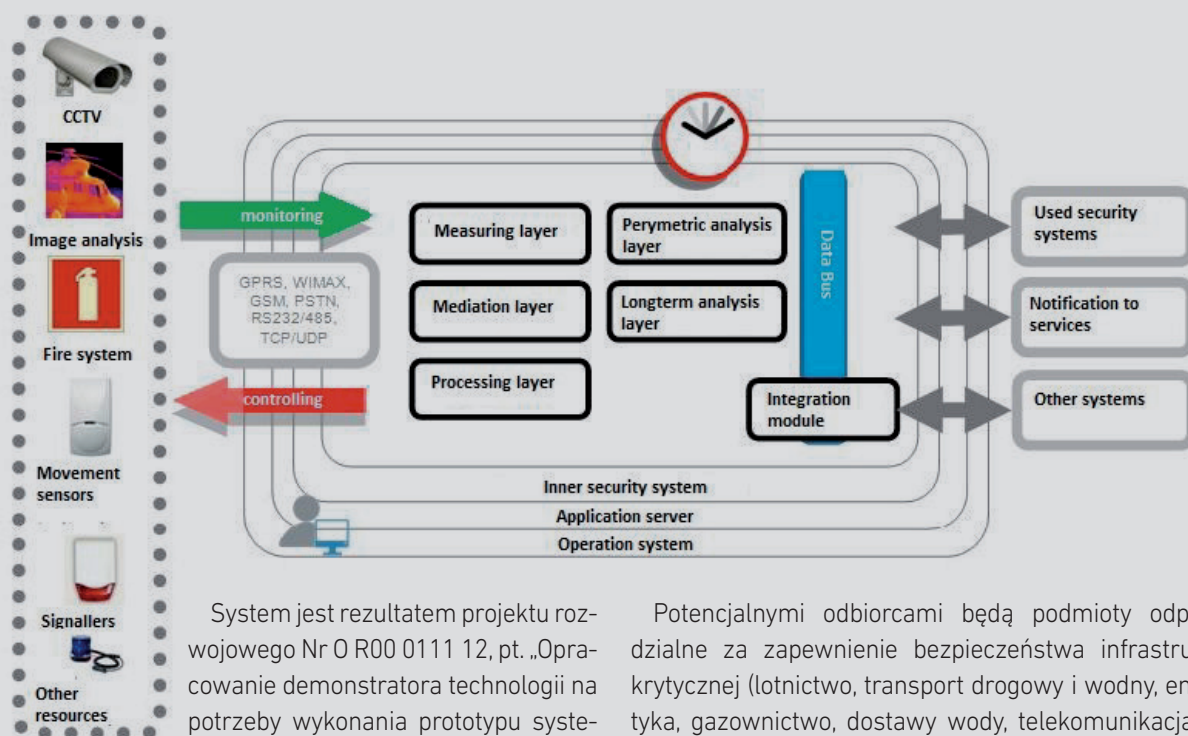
CCTV

Image analysis

Fire system

Movement sensors

Signallers

Other resources

monitoring

controlling

GPRS, WIMAX, GSM, PSTN, RS232/485, TCP/UDP

Measuring layer

Mediation layer

Processing layer

Perymetric analysis layer

Longterm analysis layer

Data Bus

Integration module

Used security systems

Notification to services

Other systems

Inner security system

Application server

Operation system

System jest rezultatem projektu rozwojowego Nr O R00 0111 12, pt. „Opracowanie demonstratora technologii na potrzeby wykonania prototypu syste-

Potencjalnymi odbiorcami będą podmioty odp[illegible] dzialne za zapewnienie bezpieczeństwa infrastru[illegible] krytycznej (lotnictwo, transport drogowy i wodny, en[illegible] tyka, gazownictwo, dostawy wody, telekomunikacja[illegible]